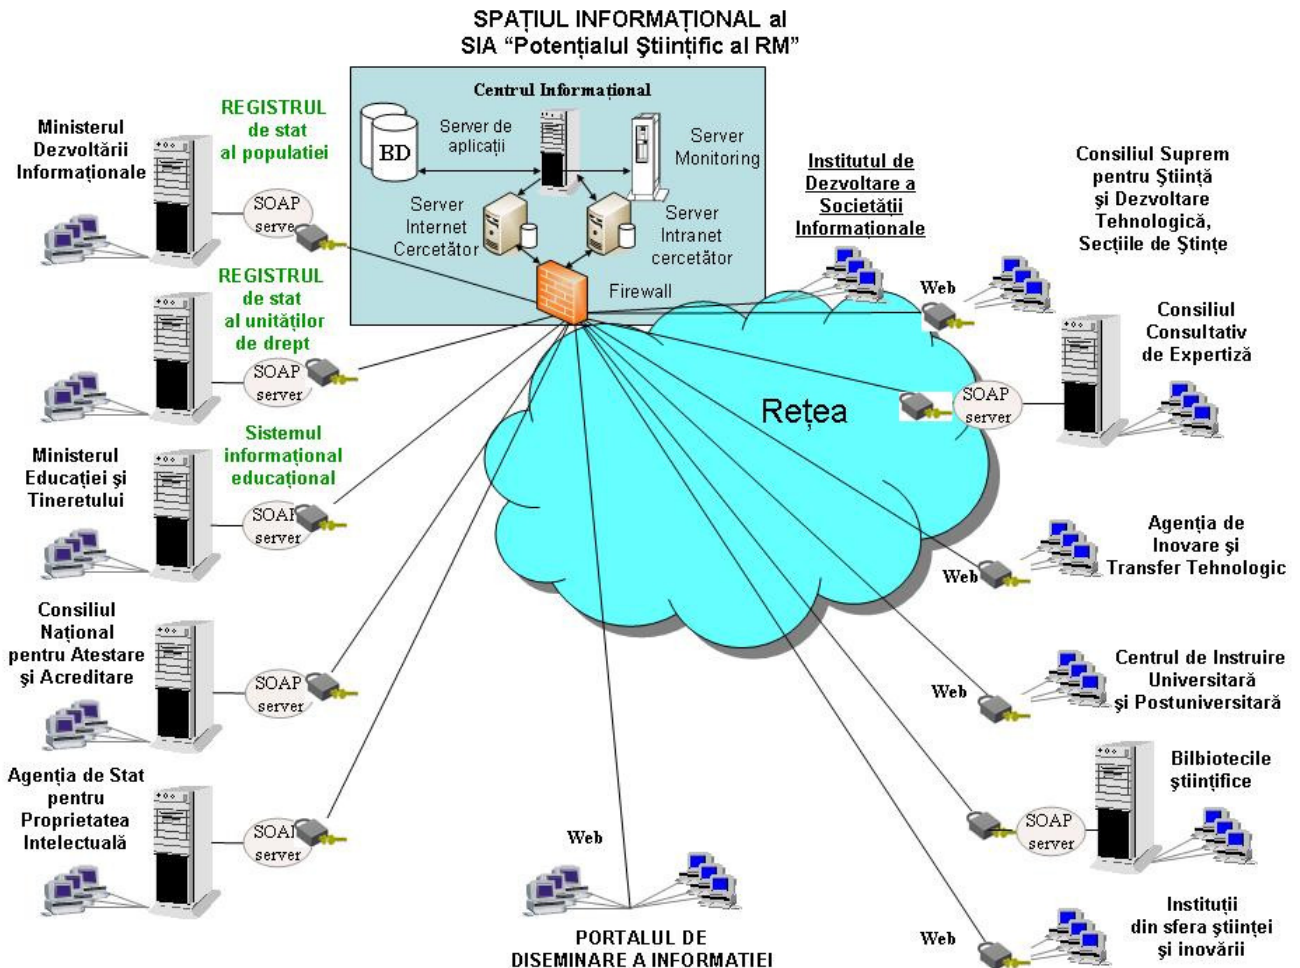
SPAȚIUL INFORMAȚIONAL al
SIA "Potențialul Ştiințific al RM"

Centrul Informațional

BD

Server de aplicații

Server Monitoring

Server Internet Cercetător

Server Intranet cercetător

Firewall

Ministerul Dezvoltării Informaționale

REGISTRUL de stat al populatiei

SOAP serve

REGISTRUL de stat al unităților de drept

SOAP server

Ministerul Educației şi Tineretului

Sistemul informațional educațional

SOAP server

Consiliul Național pentru Atestare şi Acreditare

SOAP server

Agenția de Stat pentru Proprietatea Intelectuală

SOAI server

Institutul de Dezvoltare a Societății Informaționale

Consiliul Suprem pentru Ştiință şi Dezvoltare Tehnologică, Secțiile de Ştințe

Web

Consiliul Consultativ de Expertiză

Rețea

SOAP server

Agenția de Inovare şi Transfer Tehnologic

Web

Centrul de Instruire Universitară şi Postuniversitară

Web

Bilbiotecile ştiințifice

SOAP server

Web

PORTALUL DE DISEMINARE A INFORMATIEI

Instituții din sfera ştiinței şi inovării

Web